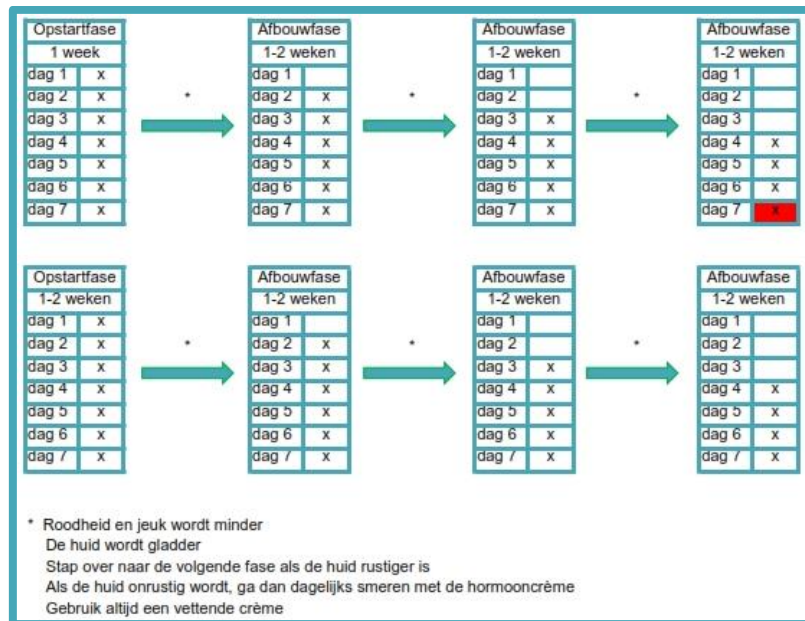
| Opstartfase | |
|---|---|
| 1 week | |
| dag 1 | x |
| dag 2 | x |
| dag 3 | x |
| dag 4 | x |
| dag 5 | x |
| dag 6 | x |
| dag 7 | x |

*

| Afbouwfase | |
|---|---|
| 1-2 weken | |
| dag 1 | |
| dag 2 | x |
| dag 3 | x |
| dag 4 | x |
| dag 5 | x |
| dag 6 | x |
| dag 7 | x |

*

| Afbouwfase | |
|---|---|
| 1-2 weken | |
| dag 1 | |
| dag 2 | |
| dag 3 | x |
| dag 4 | x |
| dag 5 | x |
| dag 6 | x |
| dag 7 | x |

*

| Afbouwfase | |
|---|---|
| 1-2 weken | |
| dag 1 | |
| dag 2 | |
| dag 3 | |
| dag 4 | x |
| dag 5 | x |
| dag 6 | x |
| dag 7 | x |

| Opstartfase | |
|---|---|
| 1-2 weken | |
| dag 1 | x |
| dag 2 | x |
| dag 3 | x |
| dag 4 | x |
| dag 5 | x |
| dag 6 | x |
| dag 7 | x |

*

| Afbouwfase | |
|---|---|
| 1-2 weken | |
| dag 1 | |
| dag 2 | x |
| dag 3 | x |
| dag 4 | x |
| dag 5 | x |
| dag 6 | x |
| dag 7 | x |

*

| Afbouwfase | |
|---|---|
| 1-2 weken | |
| dag 1 | |
| dag 2 | |
| dag 3 | x |
| dag 4 | x |
| dag 5 | x |
| dag 6 | x |
| dag 7 | x |

*

| Afbouwfase | |
|---|---|
| 1-2 weken | |
| dag 1 | |
| dag 2 | |
| dag 3 | |
| dag 4 | x |
| dag 5 | x |
| dag 6 | x |
| dag 7 | x |

* Roodheid en jeuk wordt minder
De huid wordt gladder
Stap over naar de volgende fase als de huid rustiger is
Als de huid onrustig wordt, ga dan dagelijks smeren met de hormooncrème
Gebruik altijd een vettende crème